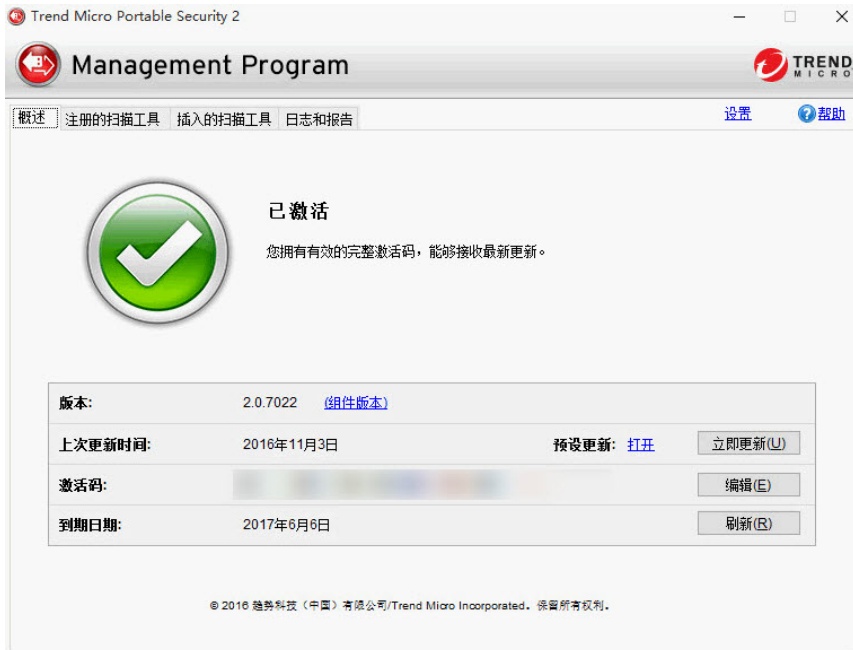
Trend Micro Portable Security 2

Management Program

TREND MICRO

概述 注册的扫描工具 插入的扫描工具 日志和报告

设置 帮助

已激活

您拥有有效的完整激活码，能够接收最新更新。

| 版本: | 2.0.7022 | (组件版本) | |
|---|---|---|---|
| 上次更新时间: | 2016年11月3日 | 预设更新: 打开 | 立即更新(U) |
| 激活码: | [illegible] | | 编辑(E) |
| 到期日期: | 2017年6月6日 | | 刷新(R) |

© 2016 趋势科技（中国）有限公司/Trend Micro Incorporated。保留所有权利。